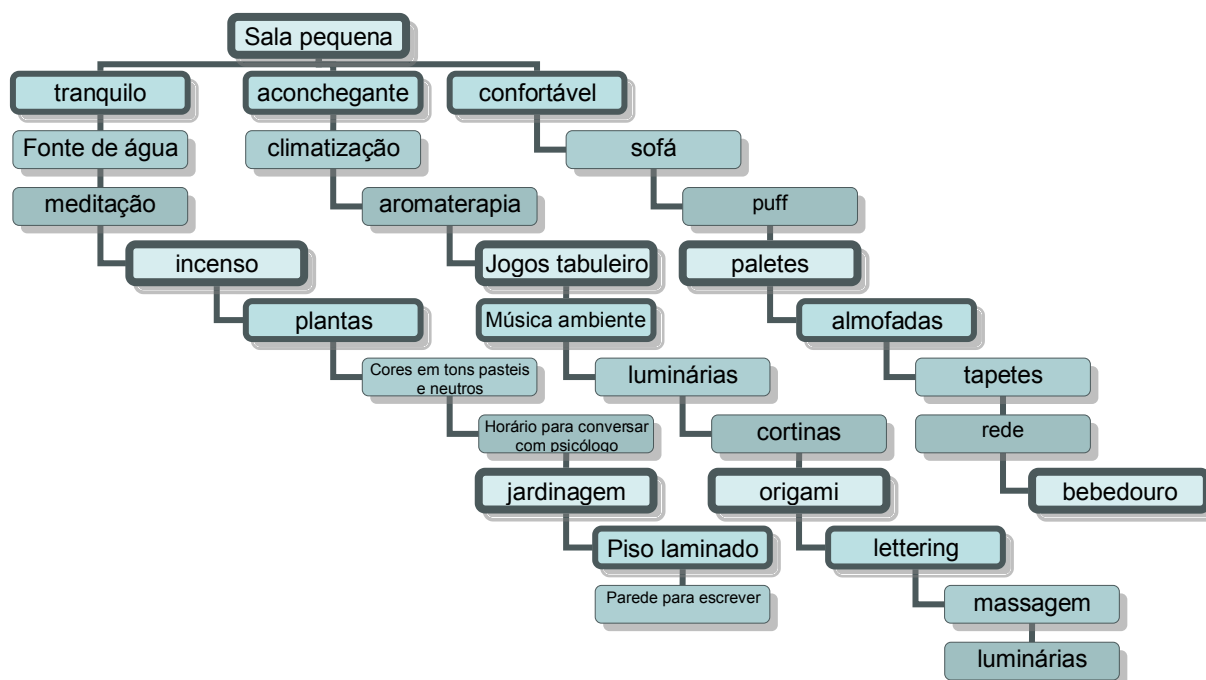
Sala pequena

tranquilo
Fonte de água
meditação
incenso
plantas
Cores em tons pasteis e neutros
Horário para conversar com psicólogo
jardinagem
Piso laminado
Parede para escrever

aconchegante
climatização
aromaterapia
Jogos tabuleiro
Música ambiente
luminárias
cortinas
origami
lettering
massagem
luminárias

confortável
sofá
puff
paletes
almofadas
tapetes
rede
bebedouro